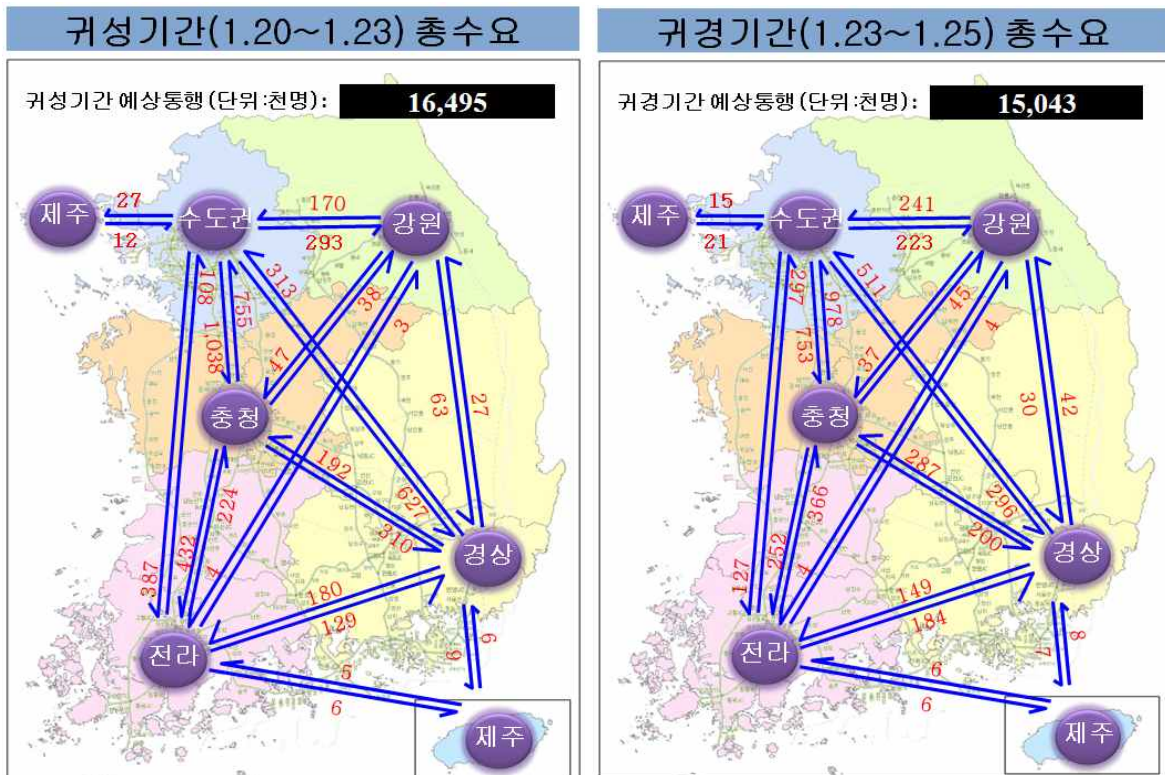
귀성기간(1.20~1.23) 총수요

귀성기간 예상통행 (단위:천명): 16,495

제주 27 12 수도권 170 293 강원 108 1,038 755 313 38 3 47 충청 63 27 192 627 310 224 432 4 387 경상 180 129 전라 9 9 5 6 제주

귀경기간(1.23~1.25) 총수요

귀경기간 예상통행 (단위:천명): 15,043

제주 15 21 수도권 241 223 강원 297 753 978 511 45 4 37 충청 30 42 287 296 200 366 252 4 127 경상 149 184 전라 8 7 6 6 제주